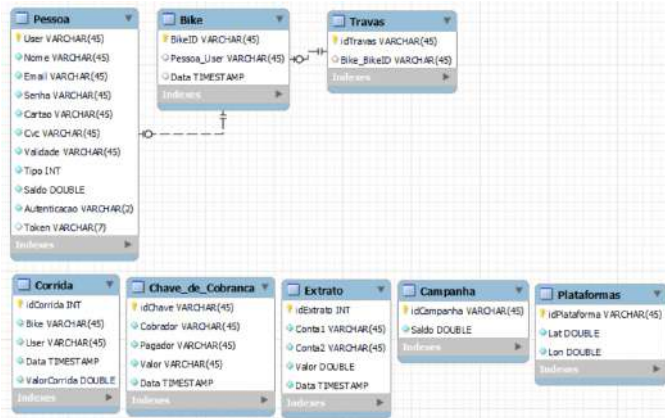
Pessoa
User VARCHAR(45)
Nome VARCHAR(45)
Email VARCHAR(45)
Senha VARCHAR(45)
Cartao VARCHAR(45)
Cvc VARCHAR(45)
Validade VARCHAR(45)
Tipo INT
Saldo DOUBLE
Autenticacao VARCHAR(2)
Token VARCHAR(7)
Indexes

Bike
BikeID VARCHAR(45)
Pessoa_User VARCHAR(45)
Data TIMESTAMP
Indexes

Travas
idTravas VARCHAR(45)
Bike_BikeID VARCHAR(45)
Indexes

Corrida
idCorrida INT
Bike VARCHAR(45)
User VARCHAR(45)
Data TIMESTAMP
ValorCorrida DOUBLE
Indexes

Chave_de_Cobranca
idChave VARCHAR(45)
Cobrador VARCHAR(45)
Pagador VARCHAR(45)
Valor VARCHAR(45)
Data TIMESTAMP
Indexes

Extrato
idExtrato INT
Conta1 VARCHAR(45)
Conta2 VARCHAR(45)
Valor DOUBLE
Data TIMESTAMP
Indexes

Campanha
idCampanha VARCHAR(45)
Saldo DOUBLE
Indexes

Plataformas
idPlataforma VARCHAR(45)
Lat DOUBLE
Lon DOUBLE
Indexes